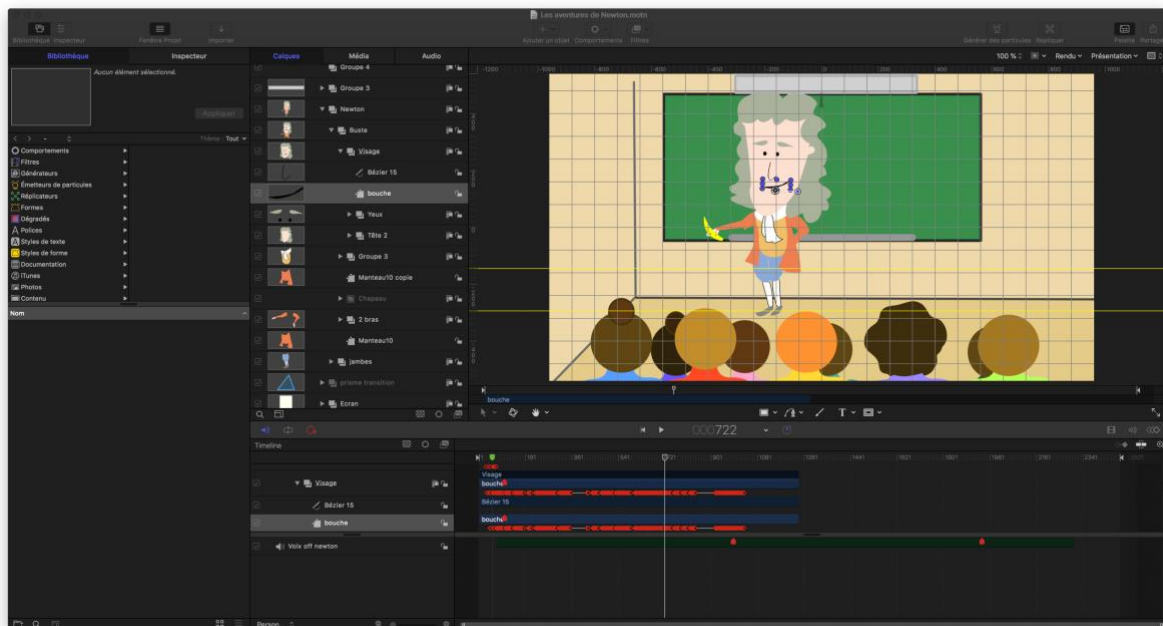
Les aventures de Newton.motn

Bibliothèque Inspecteur
Fenêtre Projet
Importer
Ajouter un objet Comportements Filtres
Générer des particules Répliquer
Palette Partager

Bibliothèque
Inspecteur
Aucun élément sélectionné.
Appliquer
Thème Tout
Comportements
Filtres
Générateurs
Émetteurs de particules
Réplicateurs
Formes
Dégradés
Polices
Styles de texte
Styles de forme
Documentation
iTunes
Photos
Contenu
Nom

Calques
Média
Audio
Groupe 4
Groupe 3
Newton
Buste
Visage
Bézier 15
bouche
Yeux
Tête 2
Groupe 3
Manteau10 copie
Chapeau
2 bras
Manteau10
jambes
prisme transition
Ecran

100 %
Rendu
Présentation

bouche

000722

Timeline
Visage
Bézier 15
bouche
Voix off newton
Visage
bouche
Bézier 15
bouche

Person